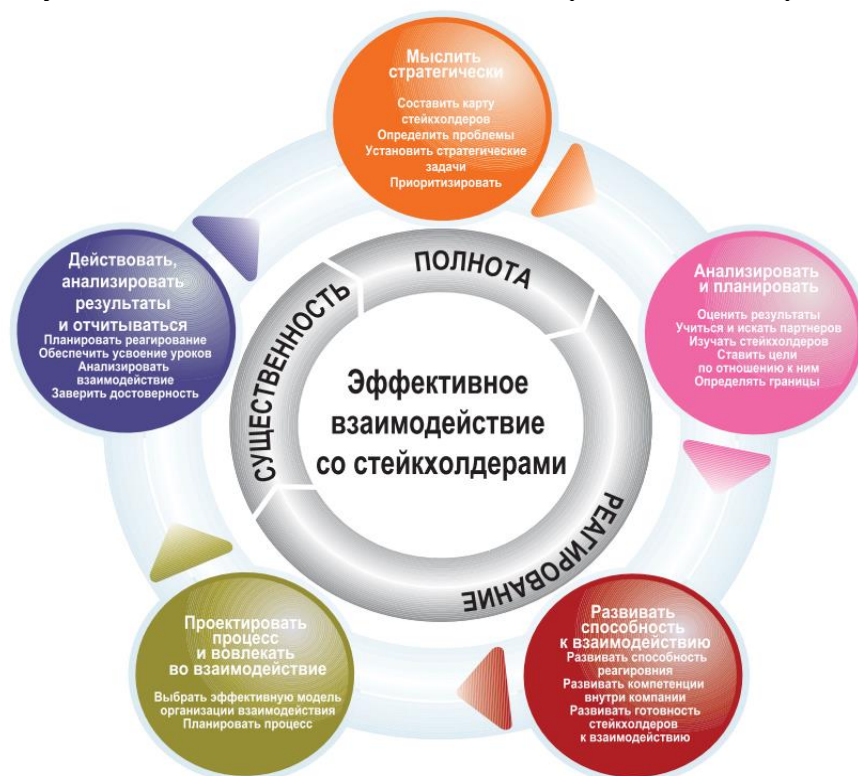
Мыслить стратегически

Составить карту стейкхолдеров
Определить проблемы
Установить стратегические задачи
Приоритизировать

Анализировать и планировать

Оценить результаты
Учиться и искать партнеров
Изучать стейкхолдеров
Ставить цели по отношению к ним
Определять границы

Развивать способность к взаимодействию

Развивать способность реагировния
Развивать компетенции внутри компании
Развивать готовность стейкхолдеров к взаимодействию

Проектировать процесс и вовлекать во взаимодействие

Выбрать эффективную модель организации взаимодействия
Планировать процесс

Действовать, анализировать результаты и отчитываться

Планировать реагирование
Обеспечить усвоение уроков
Анализировать взаимодействие
Заверить достоверность

ПОЛНОТА

РЕАГИРОВАНИЕ

СУЩЕСТВЕННОСТЬ

Эффективное взаимодействие со стейкхолдерами